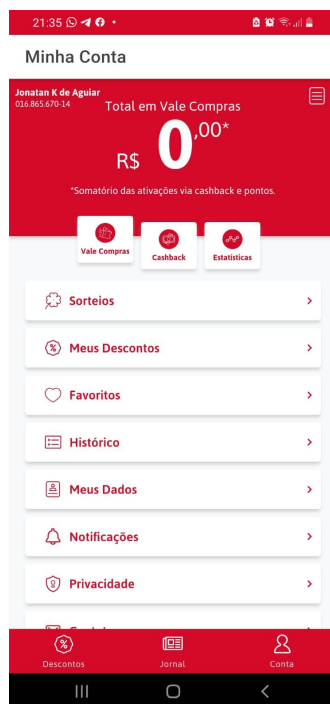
21:35

Minha Conta

Jonatan K de Aguiar
016.865.670-14

Total em Vale Compras

R$ 0,00*

*Somatório das ativações via cashback e pontos.

Vale Compras
Cashback
Estatísticas

Sorteios >

Meus Descontos >

Favoritos >

Histórico >

Meus Dados >

Notificações >

Privacidade >

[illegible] >

Descontos
Jornal
Conta